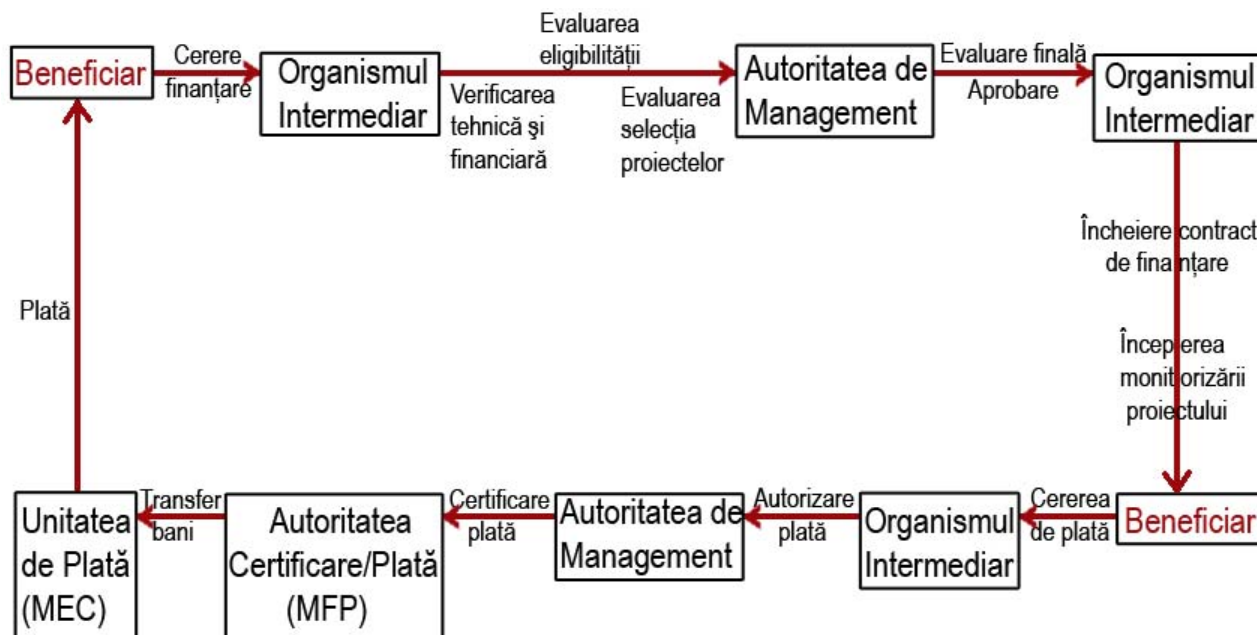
Beneficiar

Cerere finanțare

Organismul Intermediar

Evaluarea eligibilității

Verificarea tehnică şi financiară

Evaluarea selecția proiectelor

Autoritatea de Management

Evaluare finală

Aprobare

Organismul Intermediar

Încheiere contract de finanțare

Începerea monitorizării proiectului

Beneficiar

Cererea de plată

Organismul Intermediar

Autorizare plată

Autoritatea de Management

Certificare plată

Autoritatea Certificare/Plată (MFP)

Transfer bani

Unitatea de Plată (MEC)

Plată